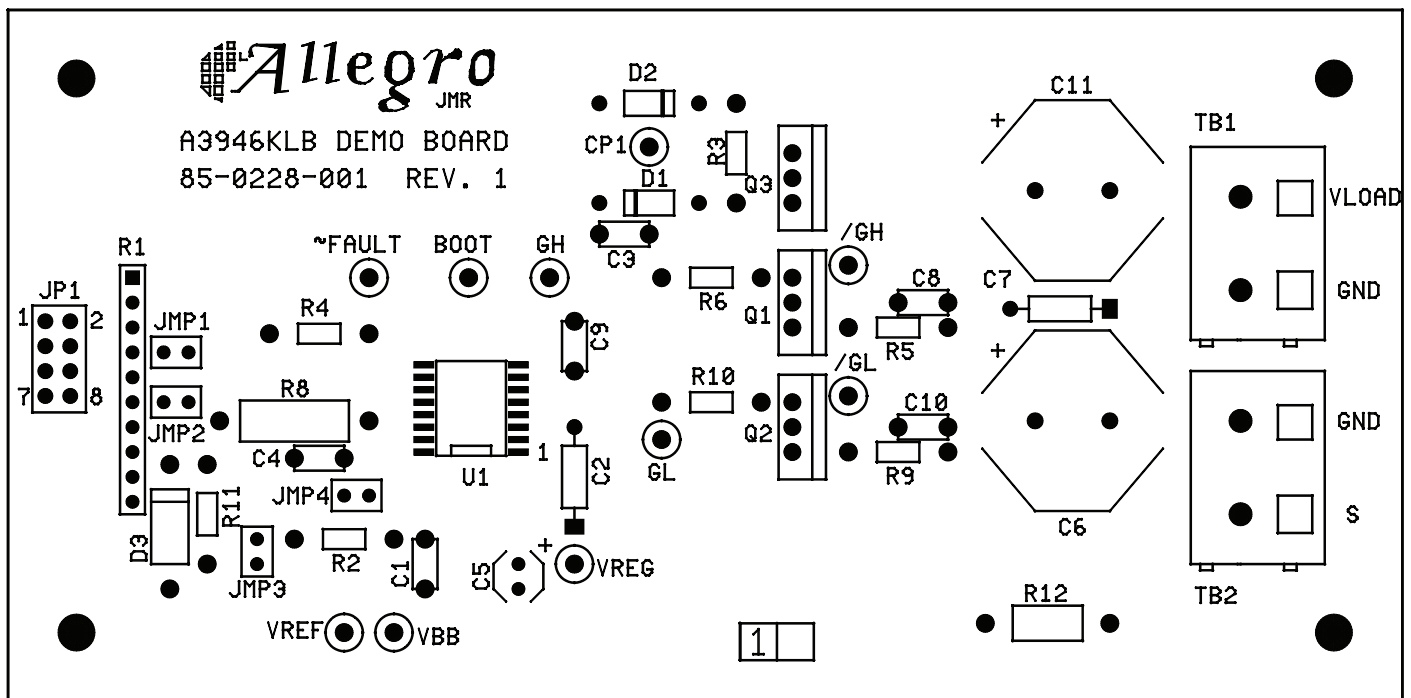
Allegro
JMR
A3946KLB DEMO BOARD
85-0228-001 REV. 1

D2
CP1
R3
Q3
D1
C3
C11
+
TB1
VLOAD
GND
R1
JP1
1 2
7 8
~FAULT
BOOT
GH
/GH
R6
Q1
C8
C7
R5
R4
JMP1
C9
+
JMP2
R8
R10
/GL
C10
GND
C4
U1
1
C2
GL
Q2
R9
JMP4
R11
D3
JMP3
R2
C1
C5
+
VREG
C6
S
VREF
VBB
1
R12
TB2